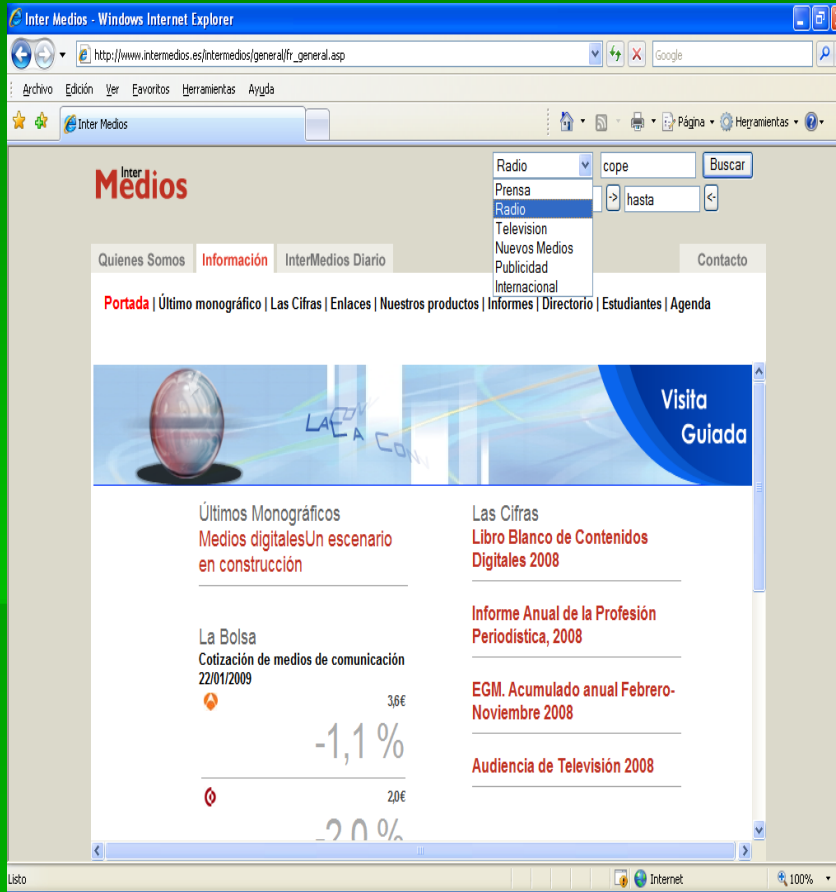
Inter Medios - Windows Internet Explorer

http://www.intermedios.es/intermedios/general/fr_general.asp

Google

Archivo Edición Ver Favoritos Herramientas Ayuda

Inter Medios

Página Herramientas

Inter Medios

Radio
cope
Buscar

Prensa
Radio
Television
Nuevos Medios
Publicidad
Internacional

hasta

Quienes Somos Información InterMedios Diario Contacto

Portada | Último monográfico | Las Cifras | Enlaces | Nuestros productos | Informes | Directorio | Estudiantes | Agenda

Visita Guiada

Últimos Monográficos
Medios digitalesUn escenario en construcción

La Bolsa
Cotización de medios de comunicación 22/01/2009

3,6€
-1,1 %

2,0€
-2,0 %

Las Cifras
Libro Blanco de Contenidos Digitales 2008

Informe Anual de la Profesión Periodística, 2008

EGM. Acumulado anual Febrero-Noviembre 2008

Audiencia de Televisión 2008

Listo Internet 100%